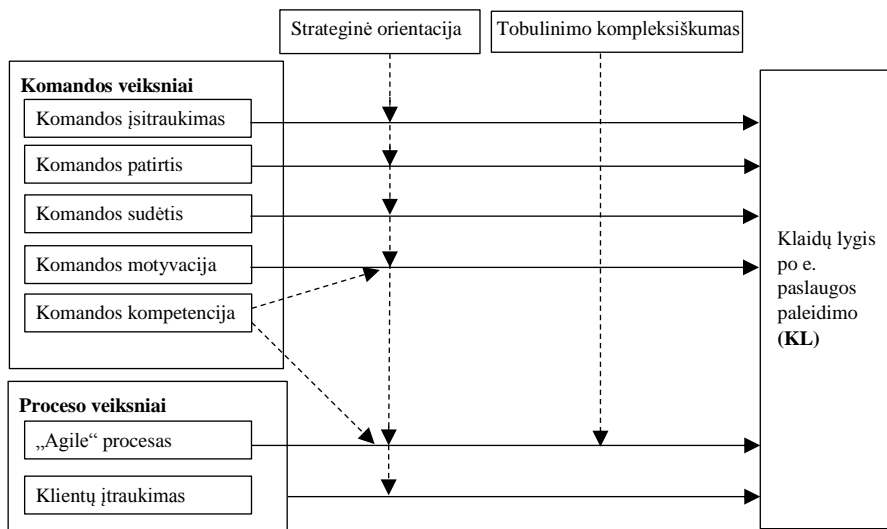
Strateginė orientacija

Tobulinimo kompleksiškumas

Komandos veiksniai

Komandos įsitraukimas

Komandos patirtis

Komandos sudėtis

Komandos motyvacija

Komandos kompetencija

Proceso veiksniai

„Agile“ procesas

Klientų įtraukimas

Klaidų lygis po e. paslaugos paleidimo (KL)